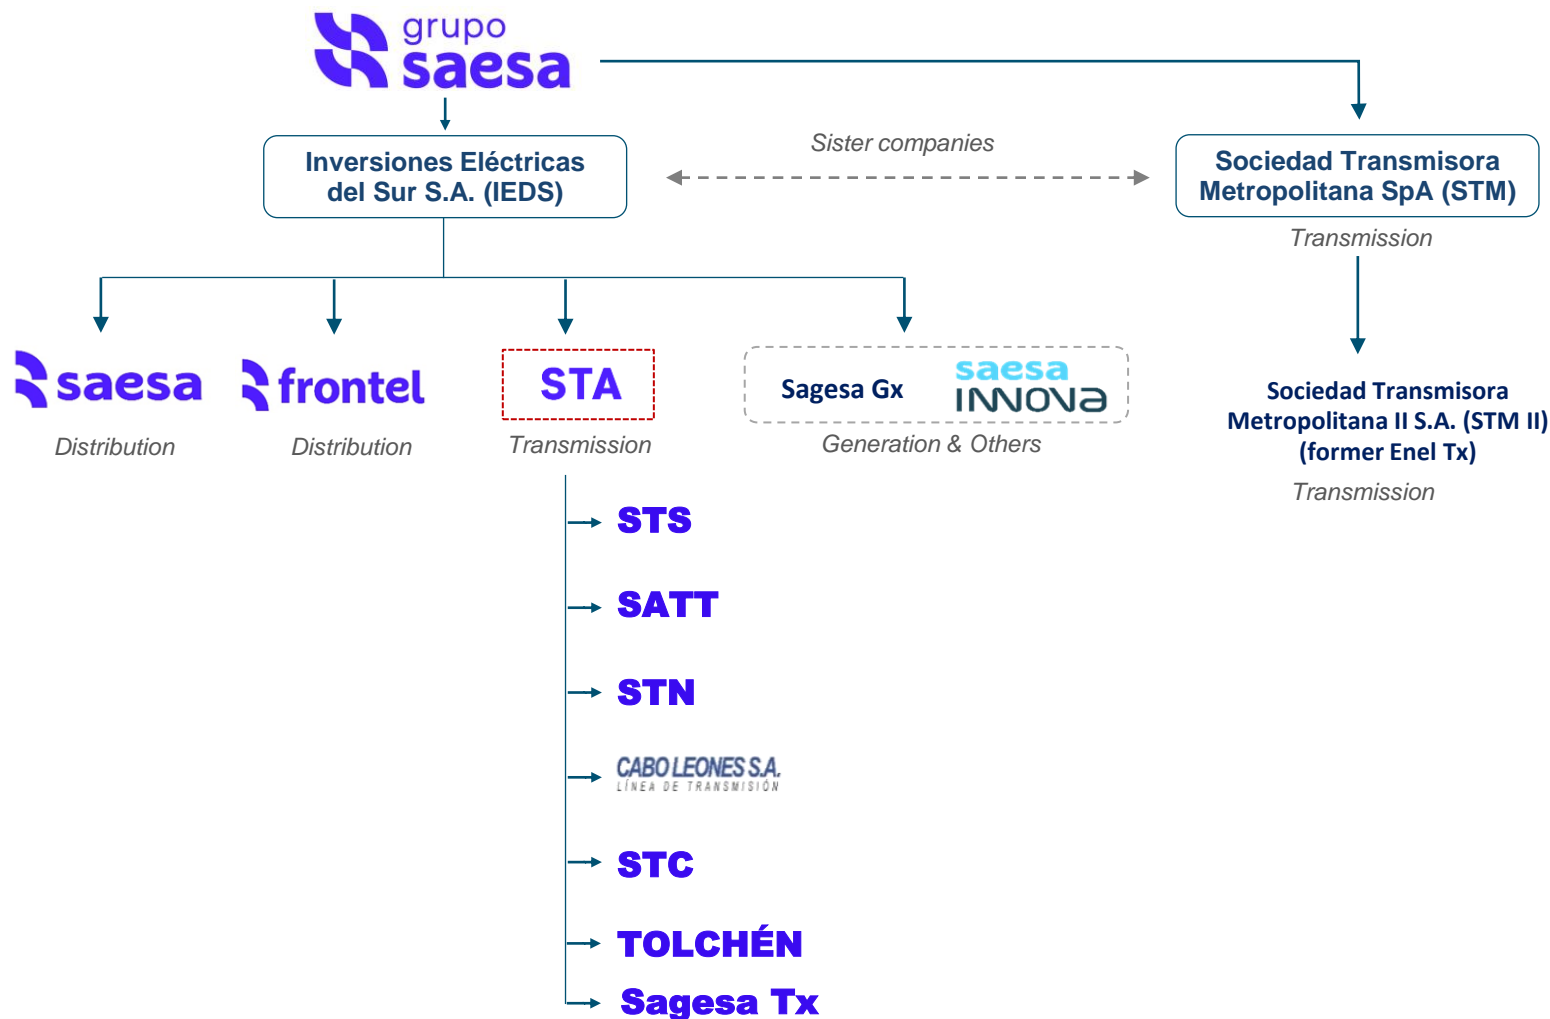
grupo saesa

Inversiones Eléctricas del Sur S.A. (IEDS)

Sister companies

Sociedad Transmisora Metropolitana SpA (STM)

Transmission

saesa
Distribution

frontel
Distribution

STA
Transmission

Sagesa Gx
saesa INNOVA
Generation & Others

Sociedad Transmisora Metropolitana II S.A. (STM II) (former Enel Tx)
Transmission

STS
SATT
STN
CABO LEONES S.A.
LÍNEA DE TRANSMISIÓN
STC
TOLCHÉN
Sagesa Tx